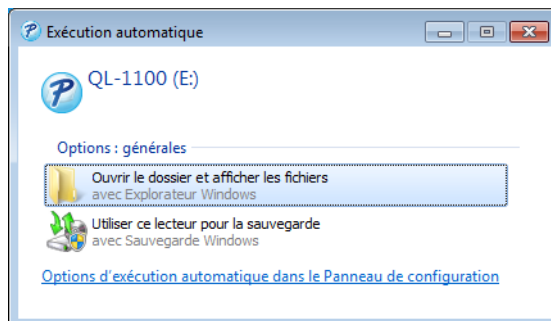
Exécution automatique

QL-1100 (E:)

Options : générales

Ouvrir le dossier et afficher les fichiers
avec Explorateur Windows

Utiliser ce lecteur pour la sauvegarde
avec Sauvegarde Windows

Options d'exécution automatique dans le Panneau de configuration